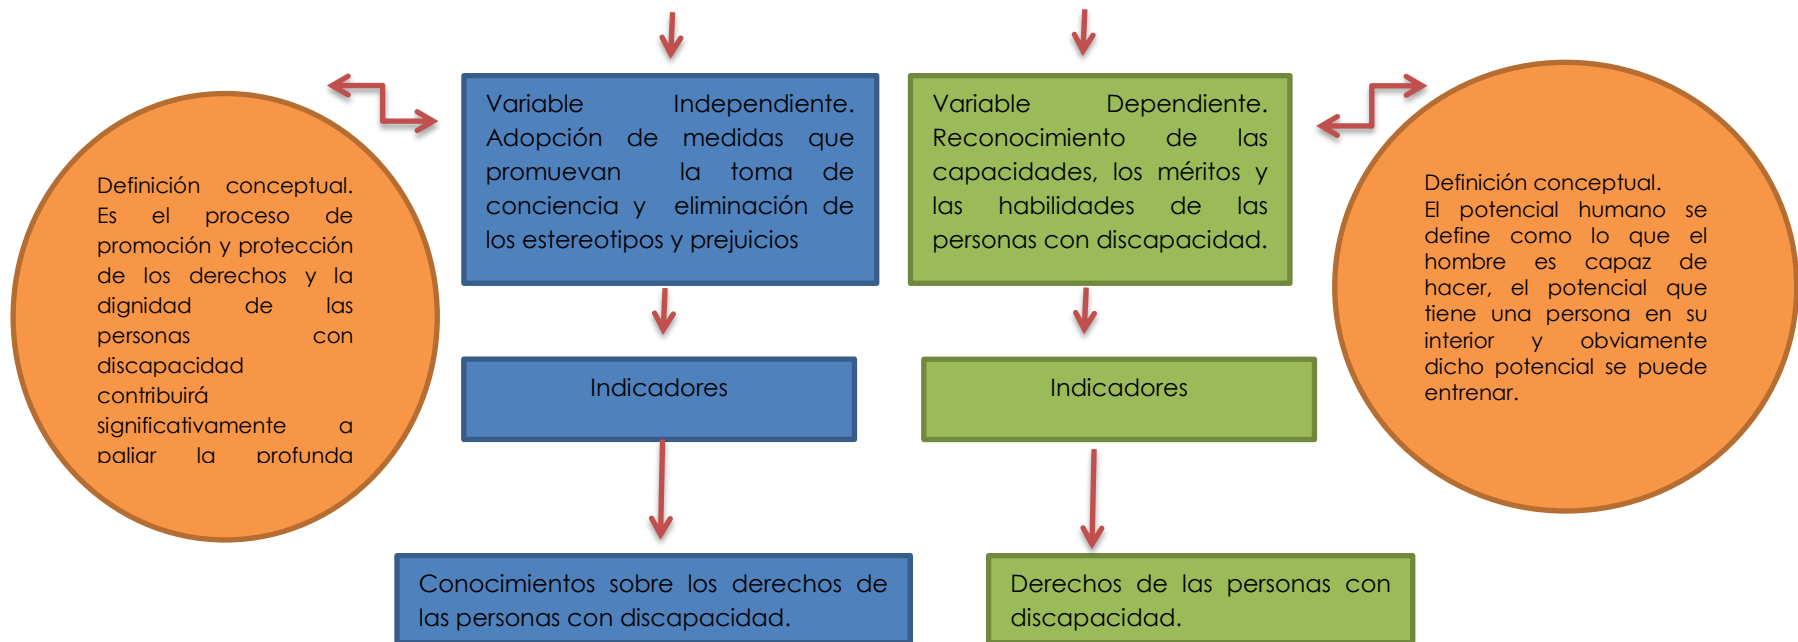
Definición conceptual. Es el proceso de promoción y protección de los derechos y la dignidad de las personas con discapacidad contribuirá significativamente a paliar la profunda

Variable Independiente. Adopción de medidas que promuevan la toma de conciencia y eliminación de los estereotipos y prejuicios

Variable Dependiente. Reconocimiento de las capacidades, los méritos y las habilidades de las personas con discapacidad.

Definición conceptual. El potencial humano se define como lo que el hombre es capaz de hacer, el potencial que tiene una persona en su interior y obviamente dicho potencial se puede entrenar.

Indicadores

Indicadores

Conocimientos sobre los derechos de las personas con discapacidad.

Derechos de las personas con discapacidad.